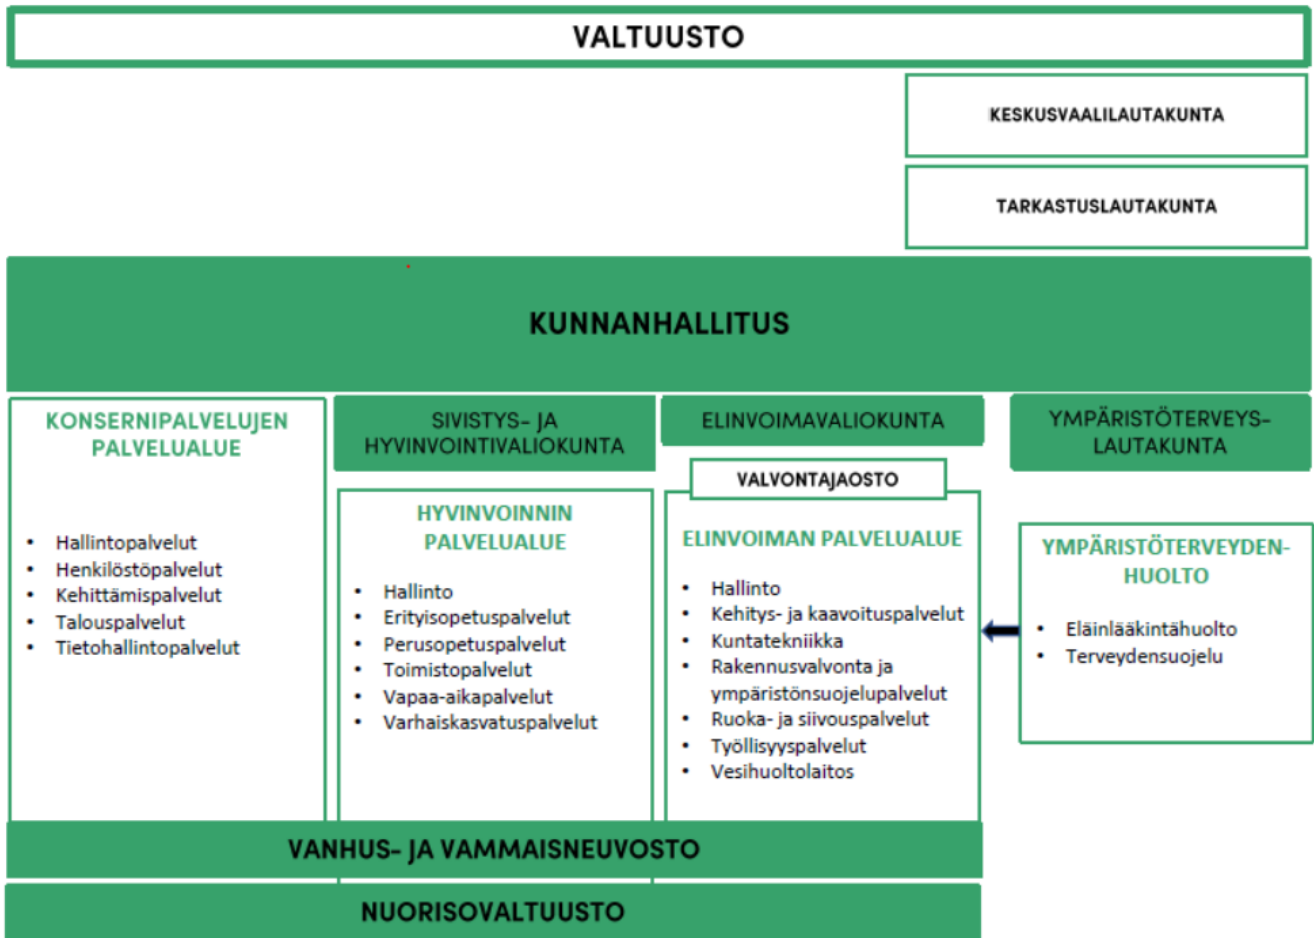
VALTUUSTO

KESKUSVAALILAUTAKUNTA

TARKASTUSLAUTAKUNTA

KUNNANHALLITUS

KONSERNIPALVELUJEN PALVELUALUE

- Hallintopalvelut
- Henkilöstöpalvelut
- Kehittämispalvelut
- Talouspalvelut
- Tietohallintopalvelut

SIVISTYS- JA HYVINVOINTIVALIOKUNTA

HYVINVOINNIN PALVELUALUE

- Hallinto
- Erityisopetuspalvelut
- Perusopetuspalvelut
- Toimistopalvelut
- Vapaa-aikapalvelut
- Varhaiskasvatuspalvelut

ELINVOIMAVALIOKUNTA

VALVONTAJAOSTO

ELINVOIMAN PALVELUALUE

- Hallinto
- Kehitys- ja kaavoituspalvelut
- Kuntatekniikka
- Rakennusvalvonta ja ympäristönsuojelupalvelut
- Ruoka- ja siivouspalvelut
- Työllisyyspalvelut
- Vesihuoltolaitos

YMPÄRISTÖTERVEYS-LAUTAKUNTA

YMPÄRISTÖTERVEYDEN-HUOLTO

- Eläinlääkintähuolto
- Terveydensuojelu

VANHUS- JA VAMMAISNEUVOSTO

NUORISOVALTUUSTO